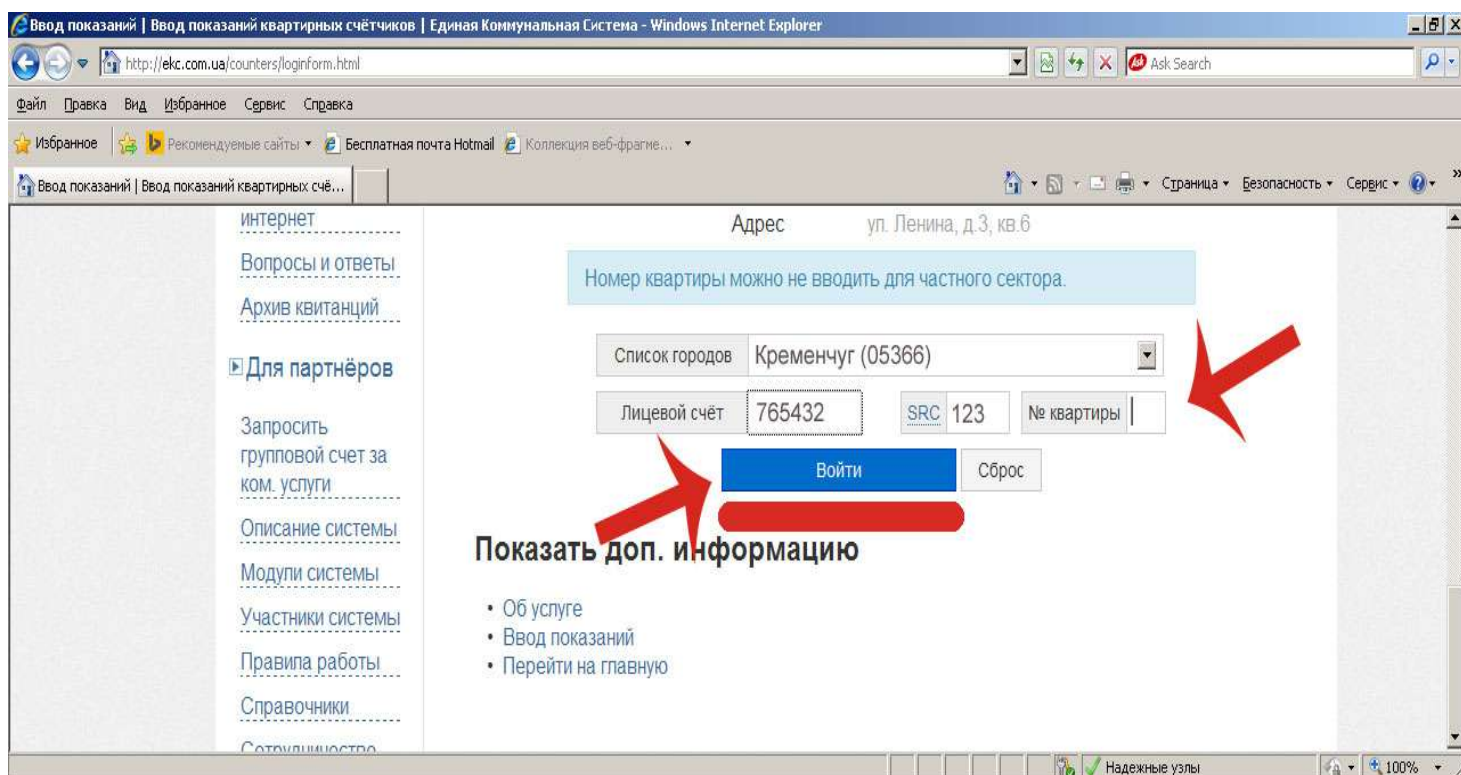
Ввод показаний | Ввод показаний квартирных счётчиков | Единая Коммунальная Система - Windows Internet Explorer

http://ekc.com.ua/counters/loginform.html

Ask Search

Файл Правка Вид Избранное Сервис Справка

Избранное Рекомендуемые сайты ▾ Бесплатная почта Hotmail Коллекция веб-фрагме... ▾

Ввод показаний | Ввод показаний квартирных счё...

Страница ▾ Безопасность ▾ Сервис ▾

интернет

Вопросы и ответы

Архив квитанций

Для партнёров

Запросить групповой счет за ком. услуги

Описание системы

Модули системы

Участники системы

Правила работы

Справочники

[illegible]

Адрес ул. Ленина, д.3, кв.6

Номер квартиры можно не вводить для частного сектора.

Список городов Кременчуг (05366)

Лицевой счёт 765432 SRC 123 № квартиры

Войти Сброс

Показать доп. информацию

• Об услуге
• Ввод показаний
• Перейти на главную

Надежные узлы 100%